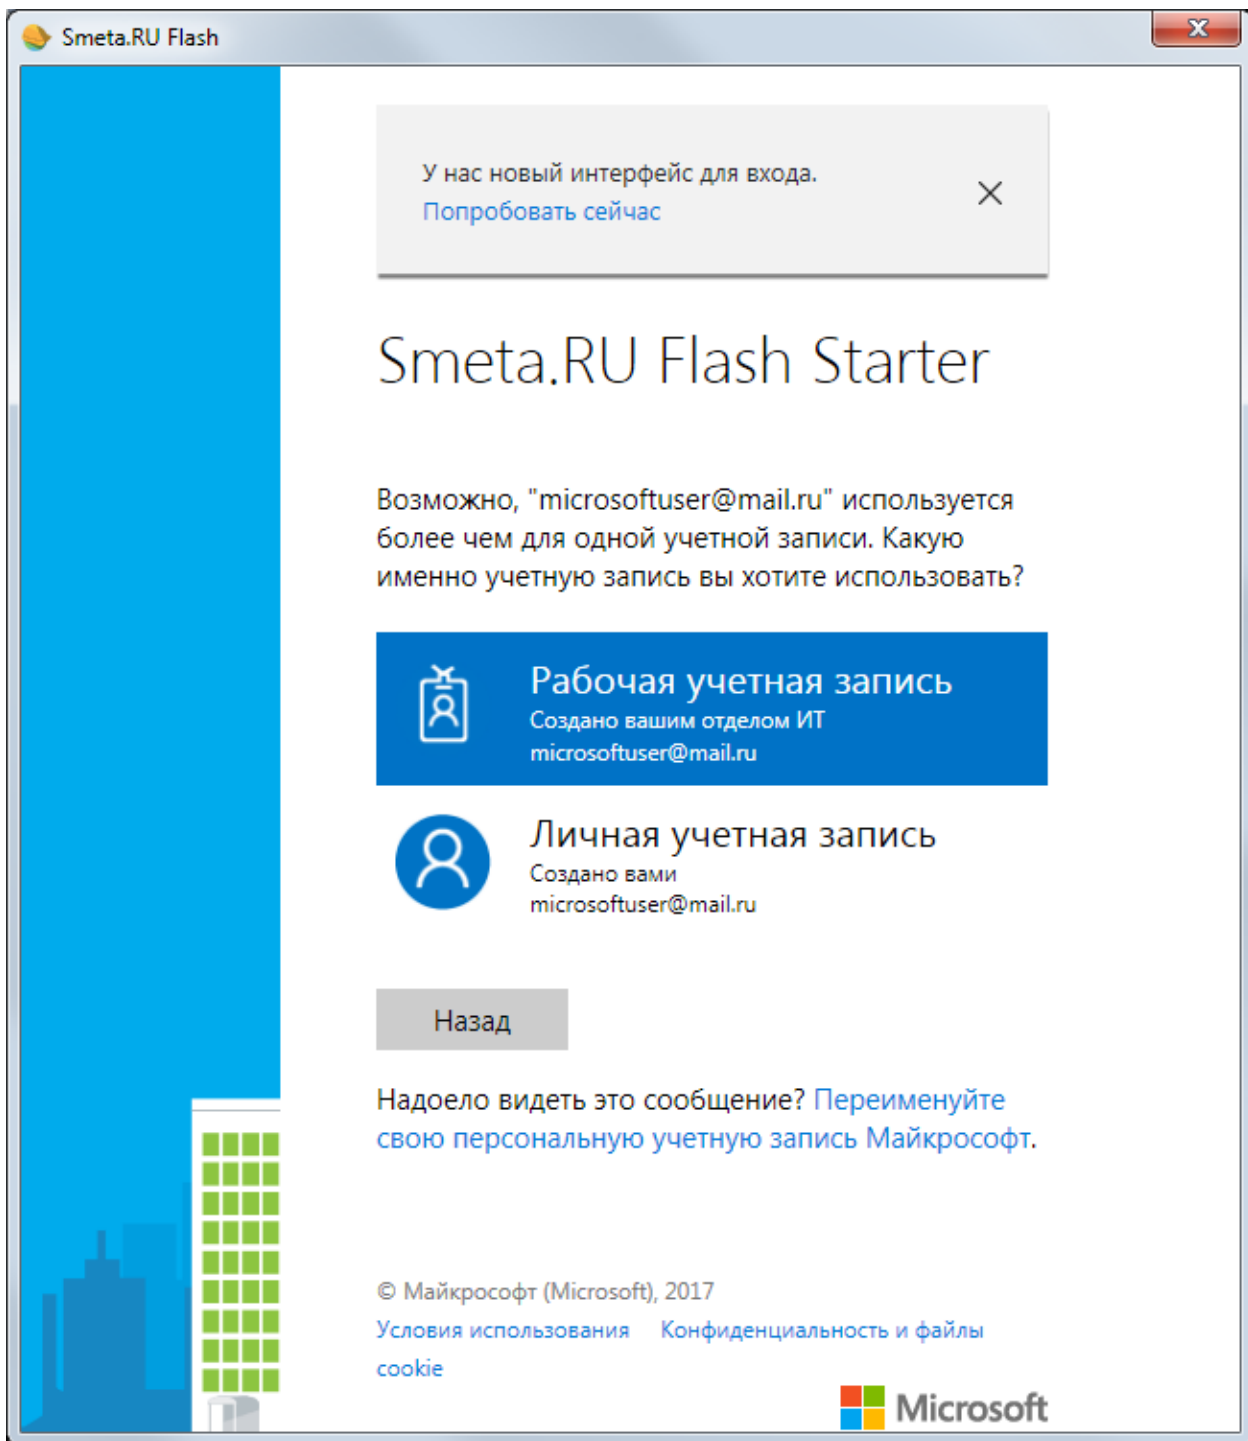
Smeta.RU Flash

У нас новый интерфейс для входа.
Попробовать сейчас

Smeta.RU Flash Starter

Возможно, "microsoftuser@mail.ru" используется более чем для одной учетной записи. Какую именно учетную запись вы хотите использовать?

Рабочая учетная запись
Создано вашим отделом ИТ
microsoftuser@mail.ru

Личная учетная запись
Создано вами
microsoftuser@mail.ru

Назад

Надоело видеть это сообщение? Переименуйте свою персональную учетную запись Майкрософт.

© Майкрософт (Microsoft), 2017
Условия использования Конфиденциальность и файлы cookie

Microsoft